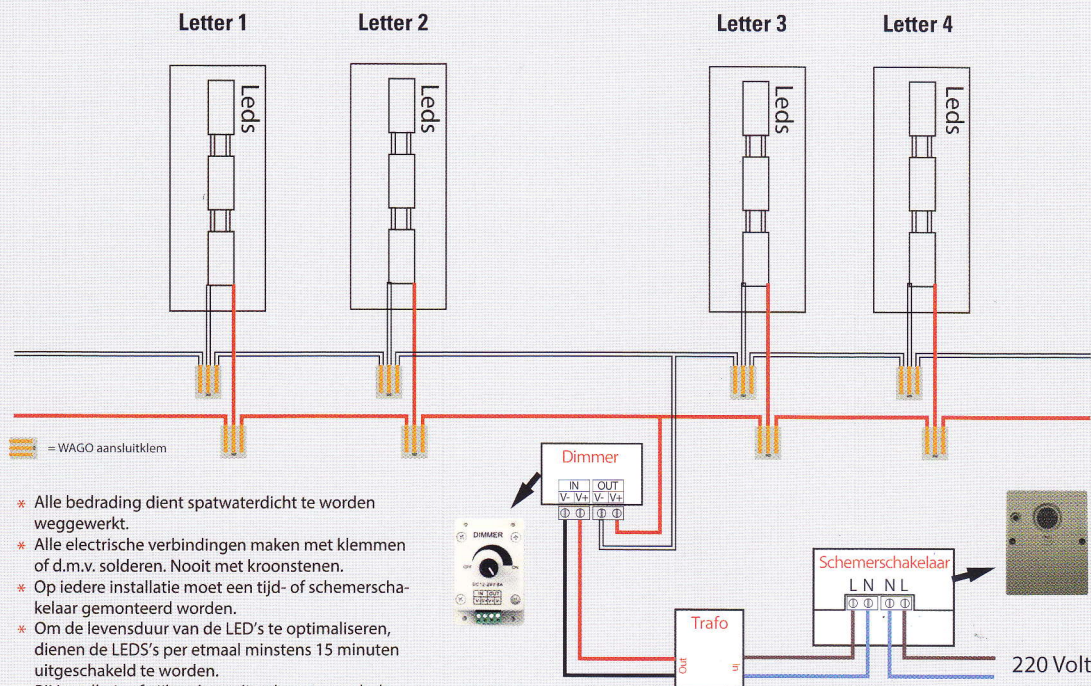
Letter 1
Letter 2
Letter 3
Letter 4

Leds
Leds
Leds
Leds

= WAGO aansluitklem

Dimmer
IN OUT
V- V+ V- V+

DIMMER
OFF ON
DC12-24V 8A
IN OUT

Trafo
Out
In

Schemerschakelaar
L N N L

220 Volt

* Alle bedrading dient spatwaterdicht te worden weggewerkt.
* Alle electrische verbindingen maken met klemmen of d.m.v. solderen. Nooit met kroonstenen.
* Op iedere installatie moet een tijd- of schemerschakelaar gemonteerd worden.
* Om de levensduur van de LED's te optimaliseren, dienen de LEDS's per etmaal minstens 15 minuten uitgeschakeld te worden.
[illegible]